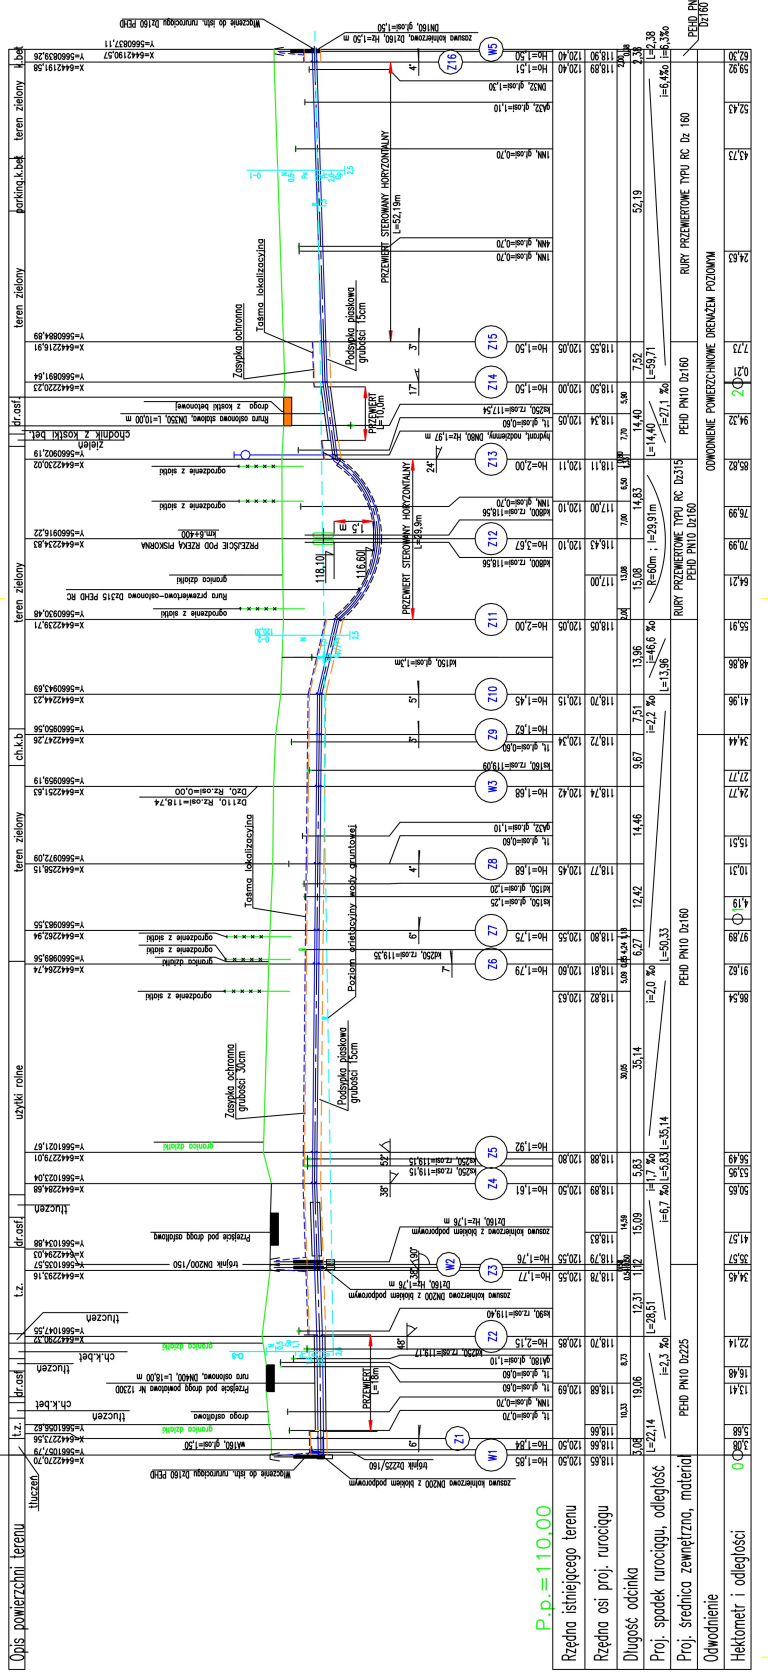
Opis powierzchni terenu
P.p.=110,00
Rzędna istniejącego terenu
Rzędna osi proj. rurociągu
Długość odcinka
Proj. spadek rurociągu, odległość
Proj. średnica zewnętrzna, materiał
Odwodnienie
Hektometr i odległości

tłuczeń
t.z.
dr.asf.
ch.k.bet
tłuczeń
ch.k.bet
t.z.
dr.asf.
tłuczeń
użytki rolne
teren zielony
ch.k.b
teren zielony
dr.asf.
chodnik z kostki bet.
zieleń
teren zielony
parking.k.bet
teren zielony
k.bet

W1
Z1
Z2
Z3
W2
Z4
Z5
Z6
Z7
Z8
W3
Z9
Z10
Z11
Z12
Z13
Z14
Z15
Z16
W5

Włączenie do istn. rurociągu Dz160 PEHD
trójnik Dz225/160
zasuwa kołnierzowa DN200 z blokiem podporowym
wł160, gł.osi=1,50
1t, gł.osi=0,70
droga asfaltowa
1NN, gł.osi=0,70
1t, gł.osi=0,60
1t, gł.osi=0,60
gA180, gł.osi=1,10
kd250, rz.osi=119,17
rura osłonowa, DN400, L=18,00 m
Przejście pod drogą powiatową Nr 12300
PRZEWIERT L=18m
kd90, rz.osi=119,40
zasuwa kołnierzowa DN200 z blokiem podporowym
Dz160, Hz=1,76 m
trójnik DN200/150
zasuwa kołnierzowa z blokiem podporowym
Dz160, Hz=1,76 m
Przejście pod drogą asfaltową
kd250, rz.osi=119,15
kd250, rz.osi=119,15
granica działki
Zasypka ochronna grubości 30cm
Podsypka piaskowa grubości 15cm
ogrodzenie z siatki
granica działki
ogrodzenie z siatki
ogrodzenie z siatki
Poziom orientacyjny wody gruntowej
kd250, rz.osi=119,35
kd150, gł.osi=1,25
kd150, gł.osi=1,20
Taśma lokalizacyjna
gA32, gł.osi=0,60
gA32, gł.osi=1,10
Dz110, Rz.osi=118,74
Dzo, Rz.osi=0,00
kd160, gł.osi=0,60
1t, gł.osi=0,60
kd150, gł.osi=1,3m
ogrodzenie z siatki
Rura przewiertowo-osłonowa Dz315 PEHD RC
granica działki
PRZEJŚCIE POD RZEKĄ PISKORNA
km.6+400
PRZEWIERT STEROWANY HORYZONTALNY L=29,9m
kd800, rz.osi=118,56
kd800, rz.osi=118,56
1NN, gł.osi=0,60
ogrodzenie z siatki
ogrodzenie z siatki
hydrant, nadziemny, DN80, Hz=1,97 m
1t, gł.osi=0,60
kd250, rz.osi=117,54
PRZEWIERT L=10,0m
Rura osłonowa stalowa, DN350, L=10,00 m
droga z kostki betonowej
Zasypka ochronna
Taśma lokalizacyjna
Podsypka piaskowa grubości 15cm
1NN, gł.osi=0,70
4NN, gł.osi=0,70
PRZEWIERT STEROWANY HORYZONTALNY L=52,19m
1NN, gł.osi=0,70
gA32, gł.osi=1,10
DN32, gł.osi=1,30
zasuwa kołnierzowa, Dz160, Hz=1,50 m
DN160, gł.osi=1,50
Włączenie do istn. rurociągu Dz160 PEHD
118,10
116,60

X=5661059,70 Y=6442270,70
X=5661057,67 Y=6442273,56
X=5661053,29
X=5661047,55 Y=6442290,72
X=5661035,57 Y=6442293,16
X=5661034,88 Y=6442294,03
X=5661023,04 Y=6442294,68
X=5661021,67 Y=6442279,01
X=5660969,56 Y=6442264,74
X=5660983,55 Y=6442262,94
X=5660972,09 Y=6442258,15
X=5660956,19 Y=6442251,63
X=5660950,05 Y=6442247,26
X=5660943,69 Y=6442244,23
X=5660930,48 Y=6442239,71
X=5660916,22 Y=6442234,63
X=5660902,19 Y=6442230,02
X=5660891,64 Y=6442220,23
X=5660884,69 Y=6442219,91
X=5660865,58 Y=6442191,58
X=5660837,11 Y=6442190,57

Ho=1,85
Ho=1,84
Ho=2,15
Ho=1,77
Ho=1,76
Ho=1,61
Ho=1,92
Ho=1,79
Ho=1,75
Ho=1,68
Ho=1,68
Ho=1,62
Ho=1,45
Ho=2,00
Ho=3,67
Ho=2,00
Ho=1,50
Ho=1,50
Ho=1,51
Ho=1,50

120,50 118,65
120,50 118,66
120,69 118,68
120,85 118,70
120,55 118,78
120,55 118,79 118,83
120,50 118,89
120,80 118,88
120,63 118,82
120,60 118,81
120,55 118,80
120,45 118,77
120,42 118,74
120,34 118,72
120,15 118,70
120,05 118,65
120,10 116,43 117,00
120,10 117,00
120,11 118,11
120,05 118,34
120,00 118,50
120,05 118,55
120,40 118,89
120,40 118,90

3,08 10,33 8,73 19,06 12,31 0,22 1,12 15,09 14,59 5,83 30,05 35,14 5,09 0,65 4,24 1,18 6,27 12,42 14,46 9,67 7,51 13,96 2,00 13,08 15,08 14,83 7,00 6,50 1,30 7,70 14,40 5,90 7,52 52,19 2,00 0,38
L=22,14 i=2,3‰ L=28,51 i=6,7‰ i=1,7‰ L=5,83 L=35,14 i=2,0‰ L=50,33 i=2,2‰ i=46,6‰ L=13,96 R=60m ; L=29,91m i=27,1‰ L=14,40 L=59,71 i=6,4‰ L=2,38 i=6,3‰

PEHD PN10 Dz225
PEHD PN10 Dz160
RURY PRZEWIERTOWE TYPU RC Dz315 PEHD PN10 Dz160
PEHD PN10 Dz160
RURY PRZEWIERTOWE TYPU RC Dz 160
PEHD PN10 Dz160

ODWODNIENIE POWIERZCHNIOWE DRENAŻEM POZIOMYM

0 3,08 5,68 13,41 16,48 22,14 34,45 35,57 41,57 50,65 53,95 56,49 86,54 92,67 97,89 4,19 10,31 15,51 24,77 27,77 34,44 41,96 48,86 55,91 64,21 70,99 76,99 85,82 94,32 2 0,21 7,73 24,63 43,73 52,45 59,63 62,07